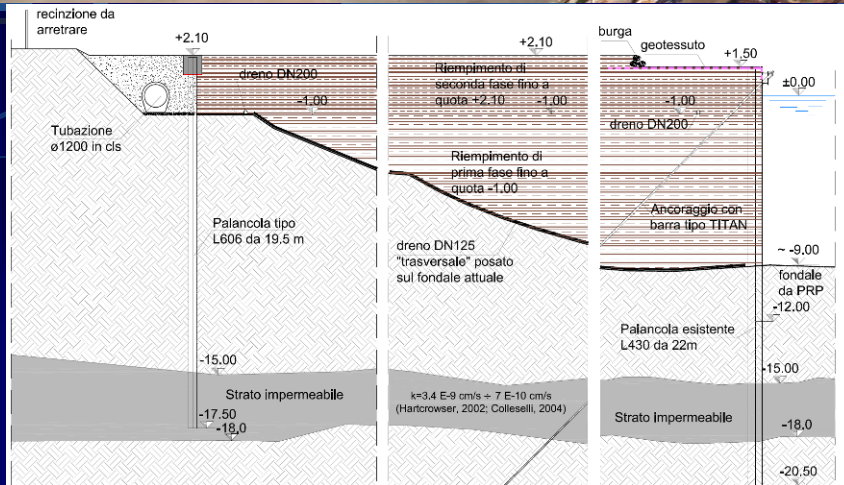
recinzione da arretrare

+2.10

dreno DN200

-1.00

Tubazione ø1200 in cls

Palancola tipo L606 da 19.5 m

-15.00

Strato impermeabile

-17.50

-18.0

+2.10

Riempimento di seconda fase fino a quota +2.10

-1.00

Riempimento di prima fase fino a quota -1.00

dreno DN125 "trasversale" posato sul fondale attuale

k=3.4 E-9 cm/s ÷ 7 E-10 cm/s (Hartcrowser, 2002; Colleselli, 2004)

burga

geotessuto

+1.50

±0.00

-1.00

dreno DN200

Ancoraggio con barra tipo TITAN

~ -9.00

fondale da PRP

-12.00

Palancola esistente L430 da 22m

-15.00

Strato impermeabile

-18.0

-20.50